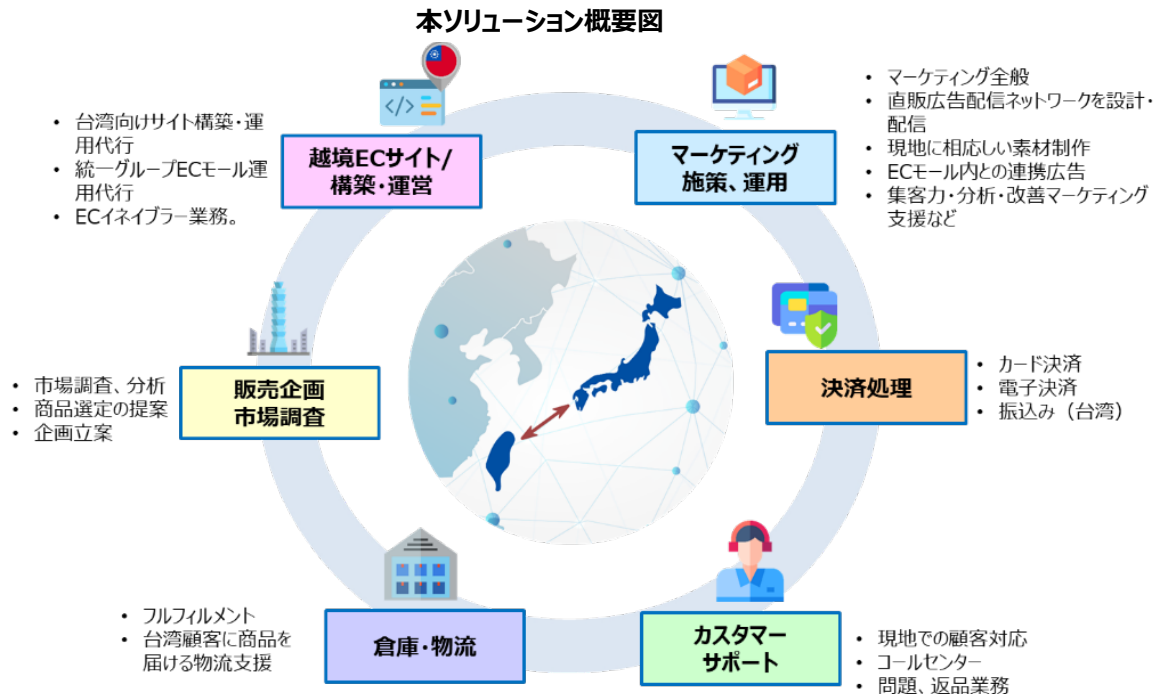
本ソリューション概要図

• 台湾向けサイト構築・運用代行
• 統一グループECモール運用代行
• ECイネイブラー業務。

越境ECサイト/
構築・運営

マーケティング
施策、運用

• マーケティング全般
• 直販広告配信ネットワークを設計・配信
• 現地に相応しい素材制作
• ECモール内との連携広告
• 集客力・分析・改善マーケティング支援など

• 市場調査、分析
• 商品選定の提案
• 企画立案

販売企画
市場調査

決済処理

• カード決済
• 電子決済
• 振込み（台湾）

• フルフィルメント
• 台湾顧客に商品を届ける物流支援

倉庫・物流

カスタマー
サポート

• 現地での顧客対応
• コールセンター
• 問題、返品業務